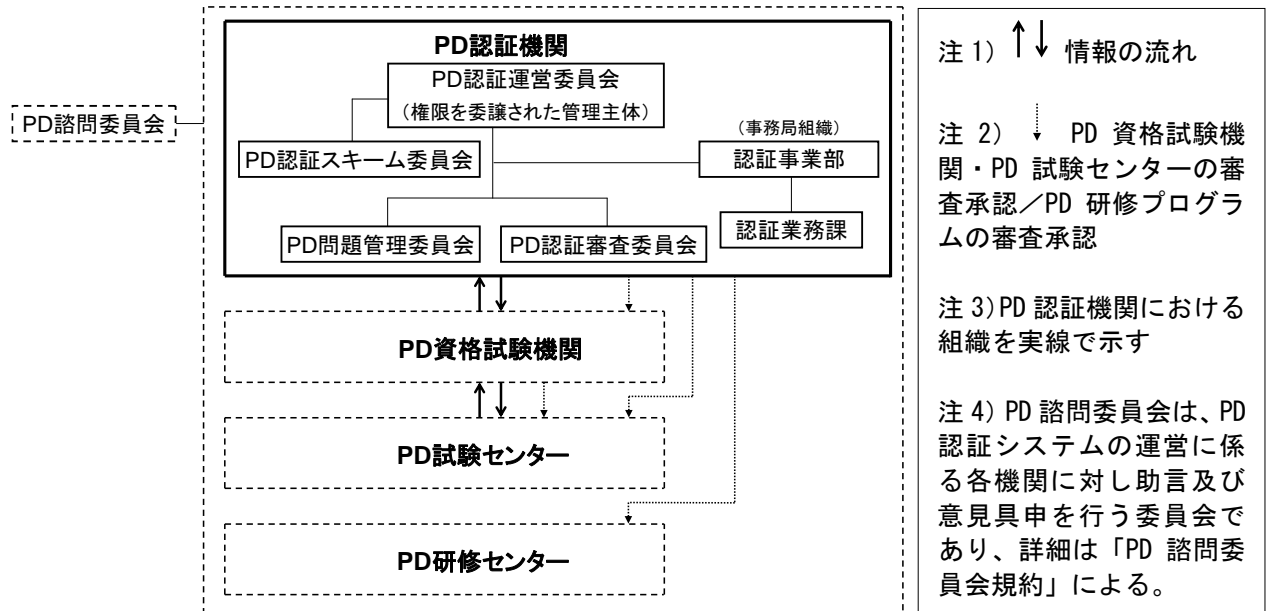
PD諮問委員会

PD認証機関

PD認証運営委員会
（権限を委譲された管理主体）

（事務局組織）

PD認証スキーム委員会

認証事業部

認証業務課

PD問題管理委員会

PD認証審査委員会

PD資格試験機関

PD試験センター

PD研修センター

注 1) ↑↓ 情報の流れ

注 2) ↓ PD 資格試験機関・PD 試験センターの審査承認／PD 研修プログラムの審査承認

注 3)PD 認証機関における組織を実線で示す

注 4) PD 諮問委員会は、PD 認証システムの運営に係る各機関に対し助言及び意見具申を行う委員会であり、詳細は「PD 諮問委員会規約」による。